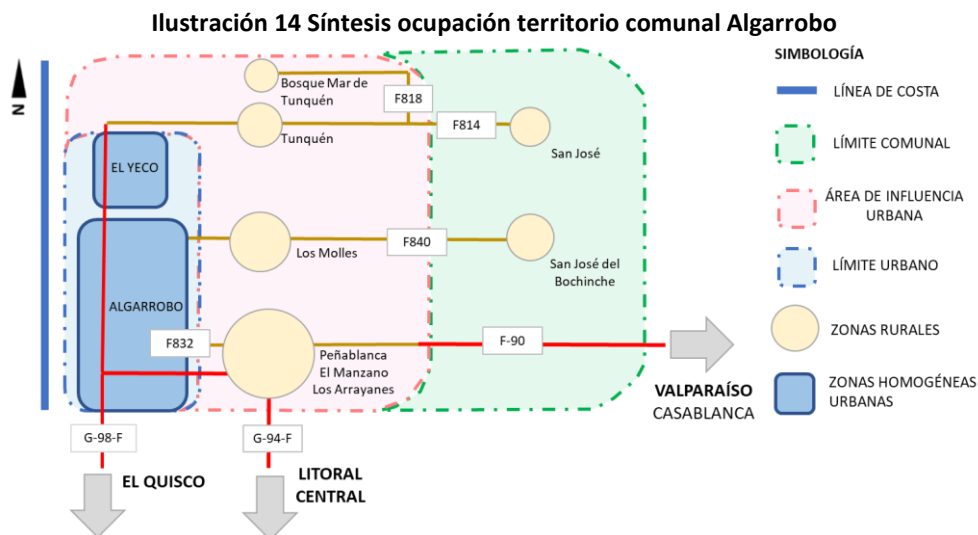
Ilustración 14 Síntesis ocupación territorio comunal Algarrobo

N

Bosque Mar de Tunquén

F818

Tunquén

F814

San José

EL YECO

Los Molles

F840

San José del Bochinche

ALGARROBO

F832

Peñablanca
El Manzano
Los Arrayanes

F-90

VALPARAÍSO
CASABLANCA

G-98-F

G-94-F

EL QUISCO

LITORAL CENTRAL

SIMBOLOGÍA

LÍNEA DE COSTA

LÍMITE COMUNAL

ÁREA DE INFLUENCIA URBANA

LÍMITE URBANO

ZONAS RURALES

ZONAS HOMOGÉNEAS URBANAS